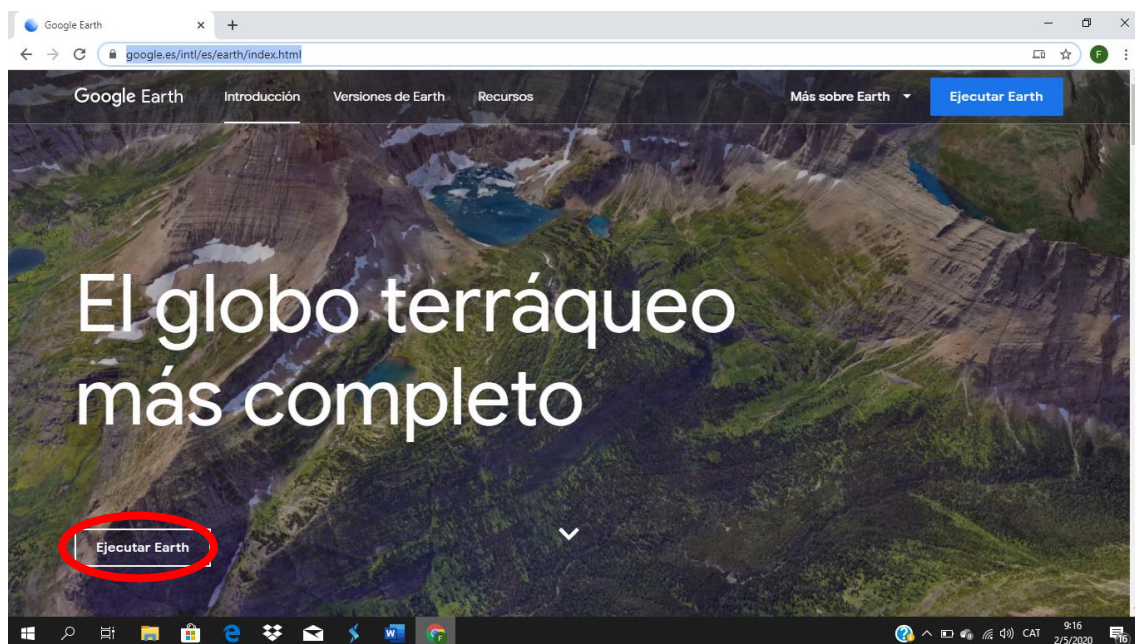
Google Earth × +

google.es/intl/es/earth/index.html

F

Google Earth Introducción Versiones de Earth Recursos Más sobre Earth Ejecutar Earth

El globo terráqueo más completo

Ejecutar Earth

CAT 9:16 2/5/2020 16